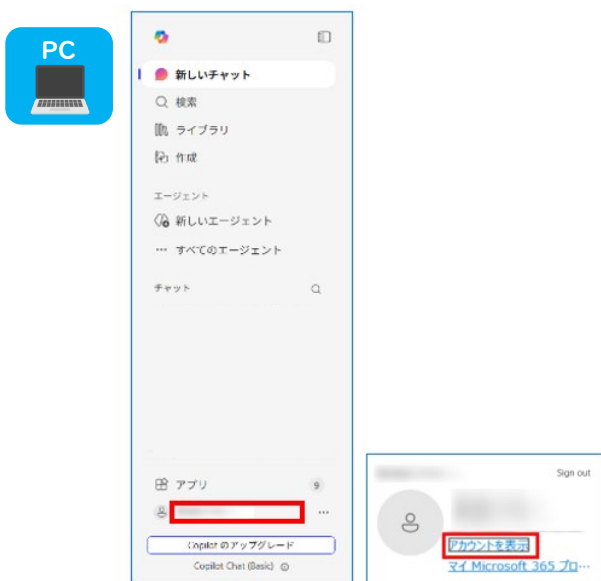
PC

新しいチャット
検索
ライブラリ
作成
エージェント
新しいエージェント
すべてのエージェント
チャット
アプリ
9
Copilot のアップグレード
Copilot Chat (Basic)

Sign out
アカウントを表示
マイ Microsoft 365 プロ…